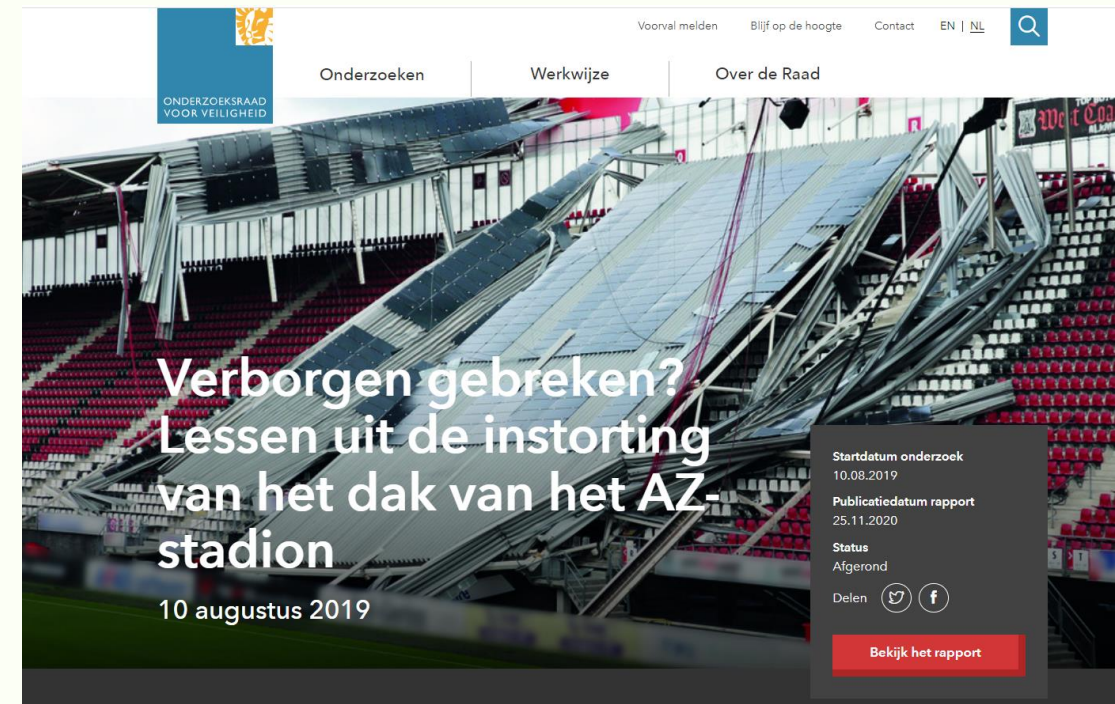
ONDERZOEKSRAAD VOOR VEILIGHEID

Voorval melden Blijf op de hoogte Contact EN | NL

Onderzoeken Werkwijze Over de Raad

Verborgen gebreken? Lessen uit de instorting van het dak van het AZ-stadion

10 augustus 2019

Startdatum onderzoek
10.08.2019

Publicatiedatum rapport
25.11.2020

Status
Afgerond

Delen

Bekijk het rapport